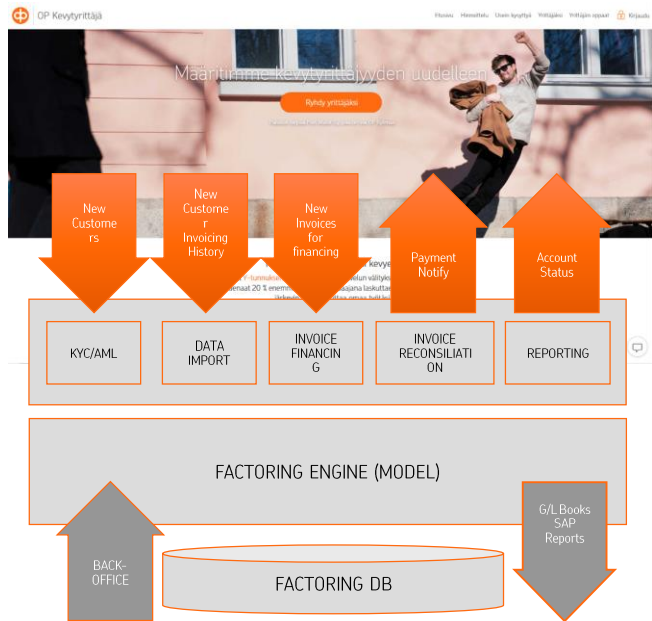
OP Kevytyrittäjä

Hinnat Palvelut Usein kysyttyä Yrittäjälle Yrittäjän oppaat Kirjaudu

Määritämme kevytyrittäjyyden uudelleen

Ryhdy yrittäjäksi

New Customers

New Customer Invoicing History

New Invoices for financing

Payment Notify

Account Status

KYC/AML

DATA IMPORT

INVOICE FINANCING

INVOICE RECONSILIATION

REPORTING

FACTORING ENGINE (MODEL)

BACK-OFFICE

FACTORING DB

G/L Books SAP Reports